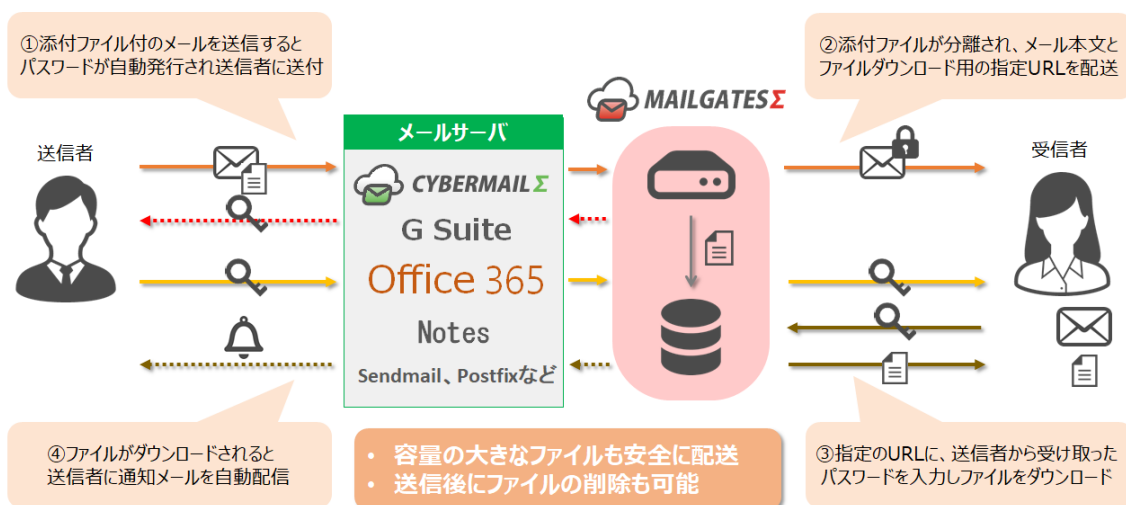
①添付ファイル付のメールを送信すると
パスワードが自動発行され送信者に送付

②添付ファイルが分離され、メール本文と
ファイルダウンロード用の指定URLを配送

MAILGATES Σ

送信者

メールサーバ

CYBERMAIL Σ

G Suite

Office 365

Notes

Sendmail、Postfixなど

受信者

④ファイルがダウンロードされると
送信者に通知メールを自動配信

• 容量の大きなファイルも安全に配送
• 送信後にファイルの削除も可能

③指定のURLに、送信者から受け取った
パスワードを入力しファイルをダウンロード